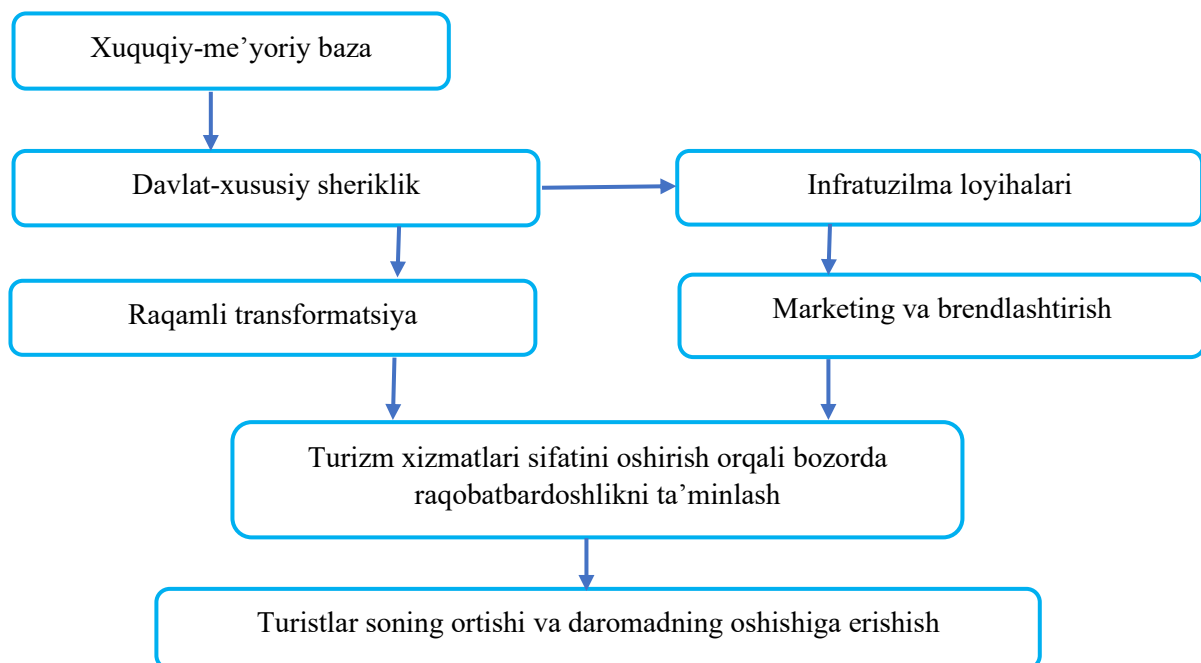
Xuquqiy-me’yoriy baza

Davlat-xususiy sheriklik

Infratuzilma loyihalari

Raqamli transformatsiya

Marketing va brendlashtirish

Turizm xizmatlari sifatini oshirish orqali bozorda raqobatbardoshlikni ta’minlash

Turistlar soning ortishi va daromadning oshishiga erishish